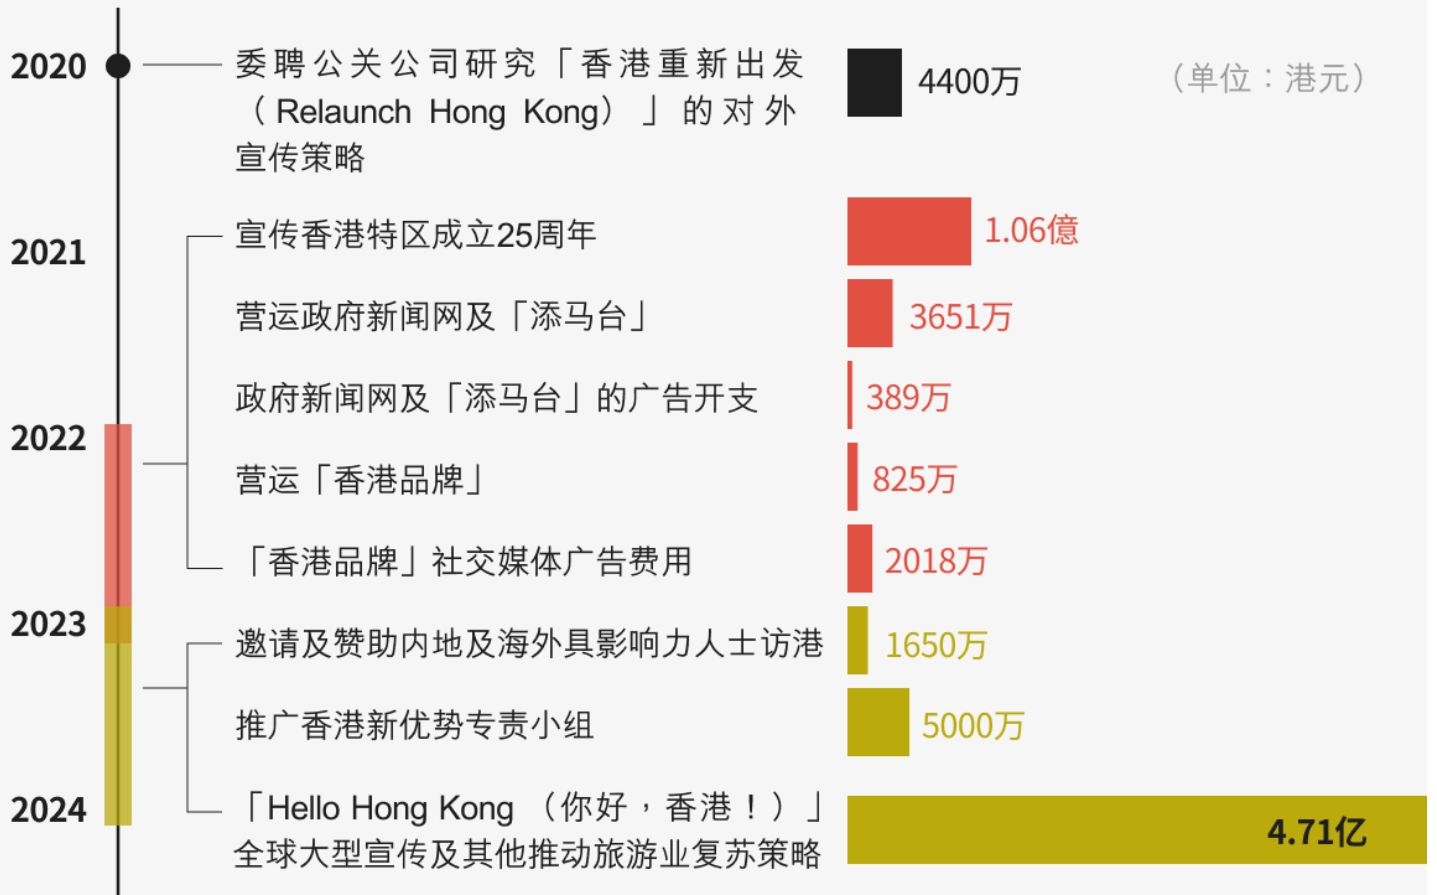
（单位：港元）

2020
委聘公关公司研究「香港重新出发（Relaunch Hong Kong）」的对外宣传策略
4400万

2021
宣传香港特区成立25周年
1.06億

营运政府新闻网及「添马台」
3651万

政府新闻网及「添马台」的广告开支
389万

2022
营运「香港品牌」
825万

「香港品牌」社交媒体广告费用
2018万

2023
邀请及赞助内地及海外具影响力人士访港
1650万

推广香港新优势专责小组
5000万

2024
「Hello Hong Kong（你好，香港！）」全球大型宣传及其他推动旅游业复苏策略
4.71亿